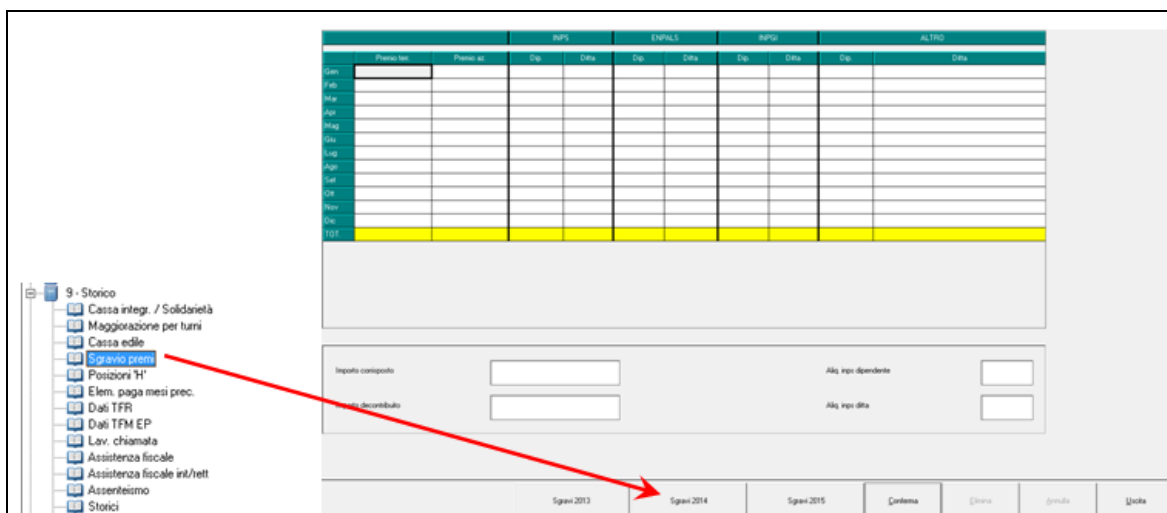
|  |  |  | INPS |  | ENPALS |  | INPGI |  | ALTRO |  |
|---|---|---|---|---|---|---|---|---|---|---|
|  | Premio ter. | Premio az. | Dip. | Ditta | Dip. | Ditta | Dip. | Ditta | Dip. | Ditta |
| Gen |  |  |  |  |  |  |  |  |  |  |
| Feb |  |  |  |  |  |  |  |  |  |  |
| Mar |  |  |  |  |  |  |  |  |  |  |
| Apr |  |  |  |  |  |  |  |  |  |  |
| Mag |  |  |  |  |  |  |  |  |  |  |
| Giu |  |  |  |  |  |  |  |  |  |  |
| Lug |  |  |  |  |  |  |  |  |  |  |
| Ago |  |  |  |  |  |  |  |  |  |  |
| Set |  |  |  |  |  |  |  |  |  |  |
| Ott |  |  |  |  |  |  |  |  |  |  |
| Nov |  |  |  |  |  |  |  |  |  |  |
| Dic |  |  |  |  |  |  |  |  |  |  |
| TOT. |  |  |  |  |  |  |  |  |  |  |

9 - Storico
Cassa integr. / Solidarietà
Maggiorazione per turni
Cassa edile
Sgravio premi
Posizioni 'H'
Elem. paga mesi prec.
Dati TFR
Dati TFM EP
Lav. chiamata
Assistenza fiscale
Assistenza fiscale int/rett
Assenteismo
Storici

Importo corrisposto
Importo decontribuito
Aliq. inps dipendente
Aliq. inps ditta

Sgravi 2013 Sgravi 2014 Sgravi 2015 Conferma Elimina Annulla Uscita